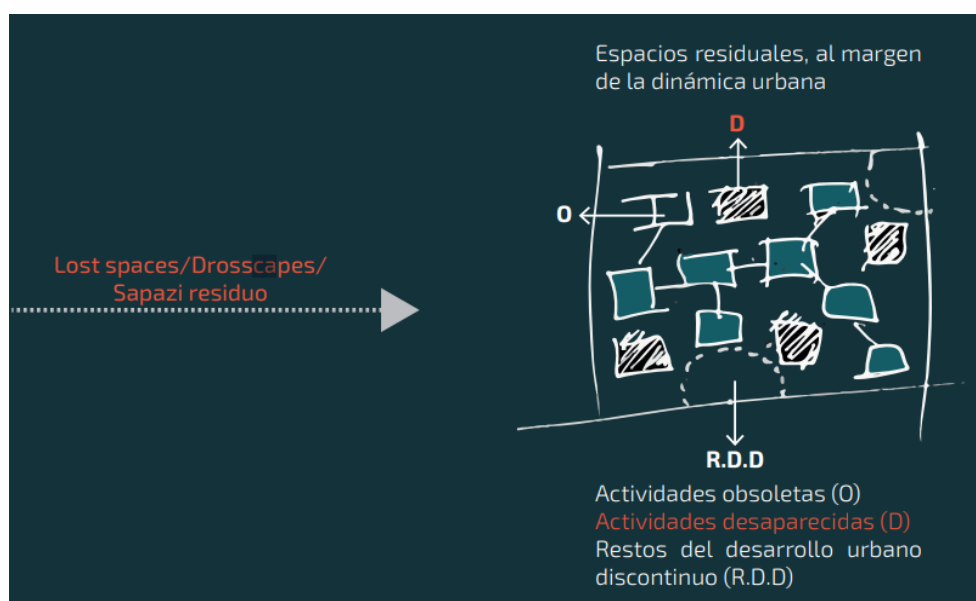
Espacios residuales, al margen de la dinámica urbana

D

O

Lost spaces/Drosscapes/ Sapazi residuo

R.D.D

Actividades obsoletas (O)
Actividades desaparecidas (D)
Restos del desarrollo urbano discontinuo (R.D.D)